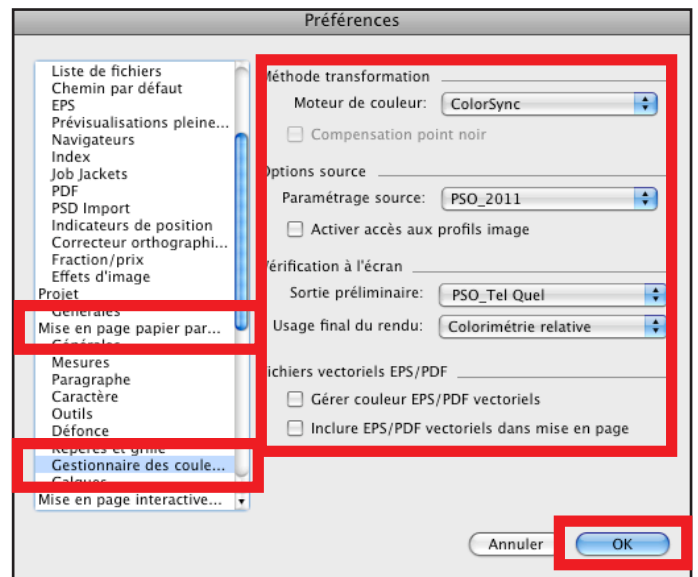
Préférences

Liste de fichiers
Chemin par défaut
EPS
Prévisualisations pleine...
Navigateurs
Index
Job Jackets
PDF
PSD Import
Indicateurs de position
Correcteur orthographi...
Fraction/prix
Effets d'image
Projet
Générales
Mise en page papier par...
Générales
Mesures
Paragraphe
Caractère
Outils
Défonce
Repères et grille
Gestionnaire des coule...
Calques
Mise en page interactive...

Méthode transformation
Moteur de couleur: ColorSync
Compensation point noir

Options source
Paramétrage source: PSO_2011
Activer accès aux profils image

Vérification à l'écran
Sortie préliminaire: PSO_Tel Quel
Usage final du rendu: Colorimétrie relative

Fichiers vectoriels EPS/PDF
Gérer couleur EPS/PDF vectoriels
Inclure EPS/PDF vectoriels dans mise en page

Annuler
OK